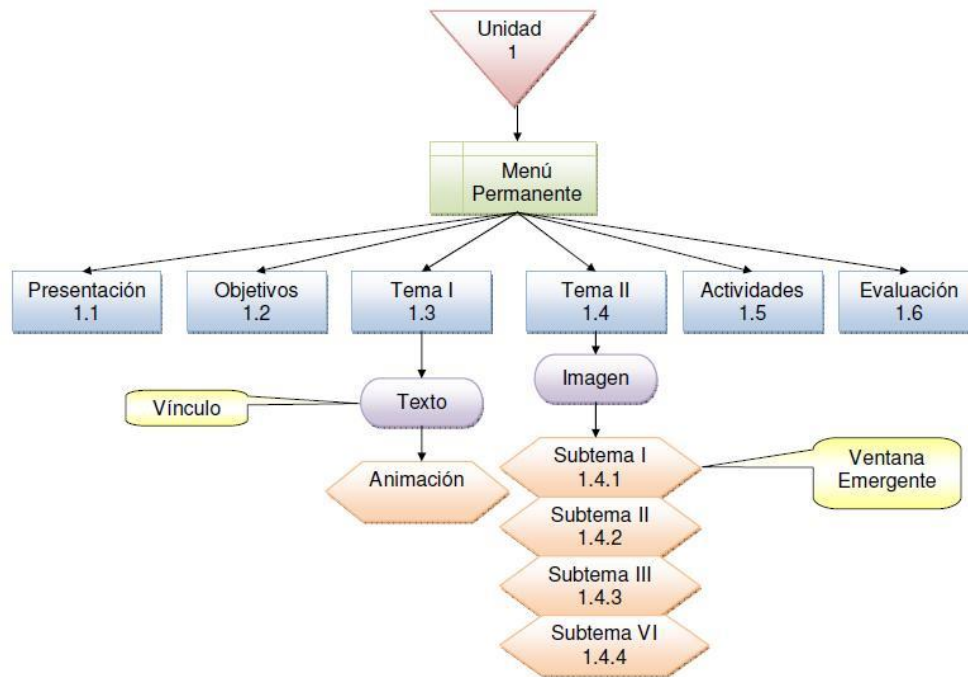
Unidad 1

Menú Permanente

Presentación 1.1

Objetivos 1.2

Tema I 1.3

Tema II 1.4

Actividades 1.5

Evaluación 1.6

Vínculo

Texto

Animación

Imagen

Subtema I 1.4.1

Ventana Emergente

Subtema II 1.4.2

Subtema III 1.4.3

Subtema VI 1.4.4